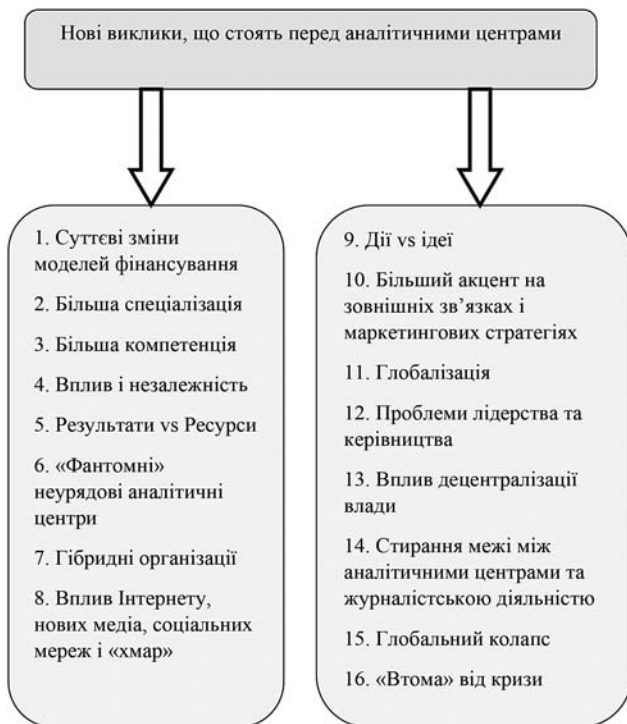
Нові виклики, що стоять перед аналітичними центрами

1. Суттєві зміни моделей фінансування

2. Більша спеціалізація

3. Більша компетенція

4. Вплив і незалежність

5. Результати vs Ресурси

6. «Фантомні» неурядові аналітичні центри

7. Гібридні організації

8. Вплив Інтернету, нових медіа, соціальних мереж і «хмар»

9. Дії vs ідеї

10. Більший акцент на зовнішніх зв'язках і маркетингових стратегіях

11. Глобалізація

12. Проблеми лідерства та керівництва

13. Вплив децентралізації влади

14. Стирання межі між аналітичними центрами та журналістською діяльністю

15. Глобальний колапс

16. «Втома» від кризи